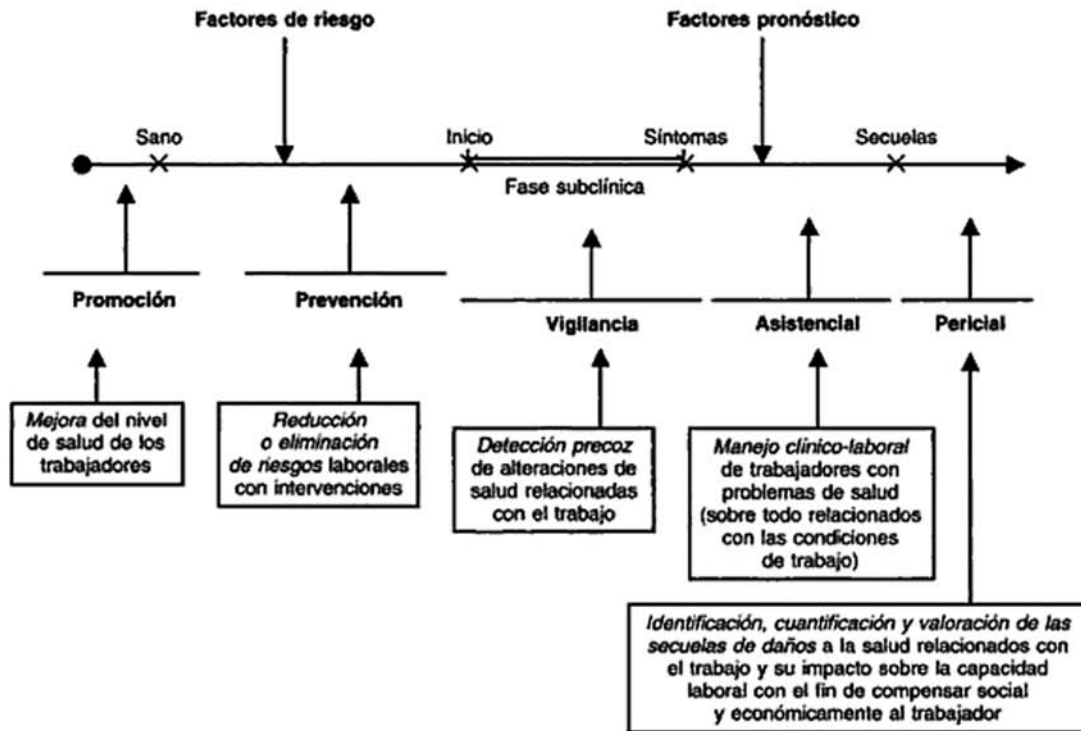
Factores de riesgo

Factores pronóstico

Sano

Inicio

Síntomas

Secuelas

Fase subclínica

Promoción

Prevención

Vigilancia

Asistencial

Pericial

Mejora del nivel de salud de los trabajadores

Reducción o eliminación de riesgos laborales con intervenciones

Detección precoz de alteraciones de salud relacionadas con el trabajo

Manejo clínico-laboral de trabajadores con problemas de salud (sobre todo relacionados con las condiciones de trabajo)

Identificación, cuantificación y valoración de las secuelas de daños a la salud relacionados con el trabajo y su impacto sobre la capacidad laboral con el fin de compensar social y económicamente al trabajador